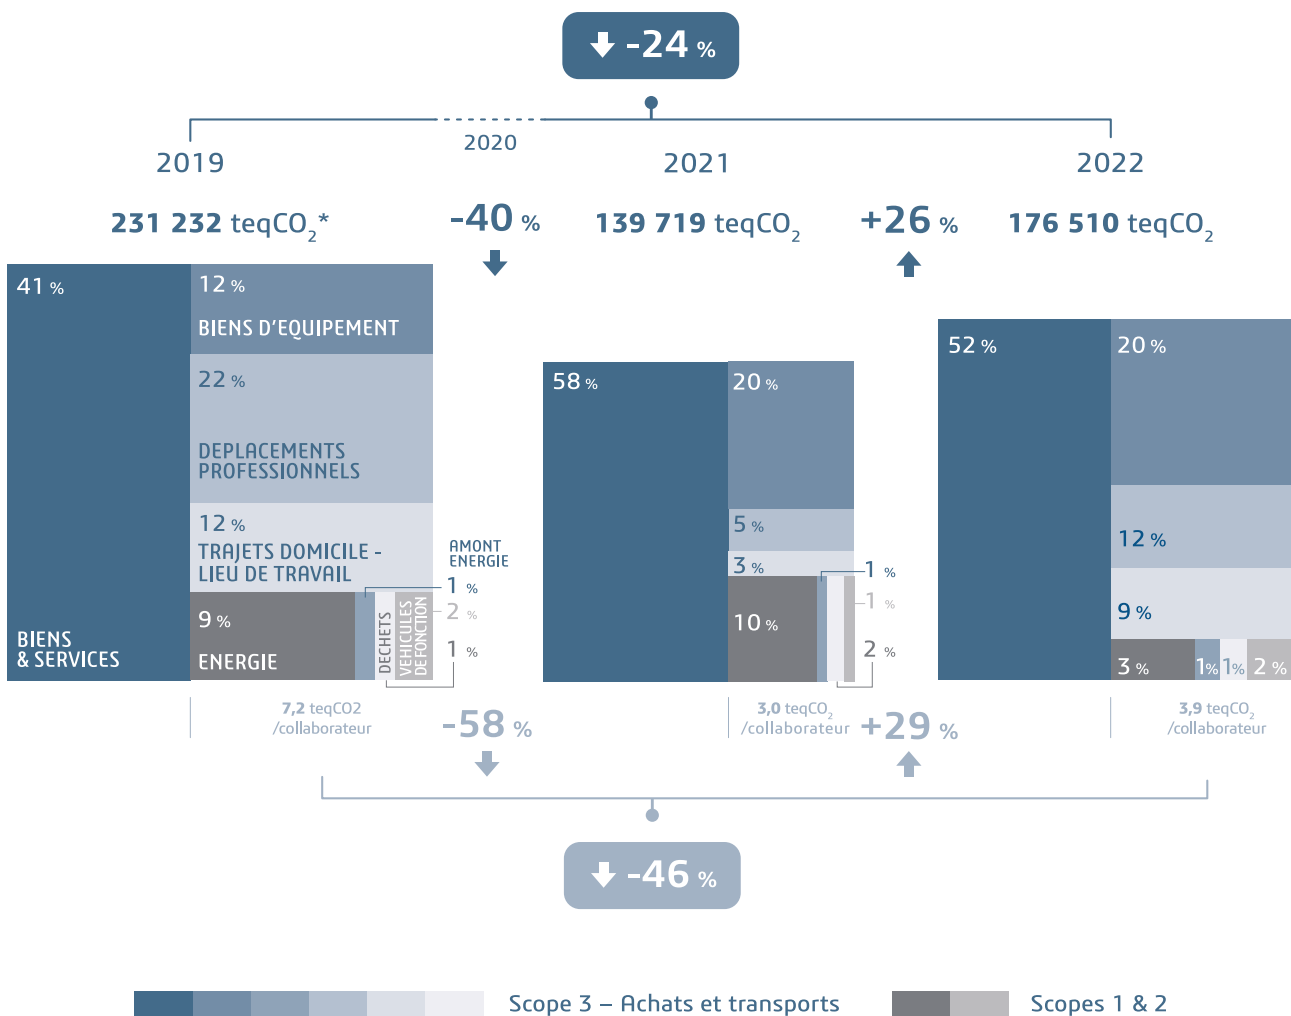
-24 %

2019

2020

2021

2022

231 232 teq$CO_2$*

-40 %

139 719 teq$CO_2$

+26 %

176 510 teq$CO_2$

41 %

12 %

BIENS D'EQUIPEMENT

22 %

DEPLACEMENTS PROFESSIONNELS

12 %

TRAJETS DOMICILE - LIEU DE TRAVAIL

9 %

ENERGIE

BIENS & SERVICES

DECHETS

VEHICULES DE FONCTION

AMONT ENERGIE

1 %

2 %

1 %

58 %

20 %

5 %

3 %

10 %

1 %

1 %

2 %

52 %

20 %

12 %

9 %

3 %

1%

1%

2 %

7,2 teqCO2 /collaborateur

-58 %

3,0 teq$CO_2$ /collaborateur

+29 %

3,9 teq$CO_2$ /collaborateur

-46 %

Scope 3 – Achats et transports

Scopes 1 & 2